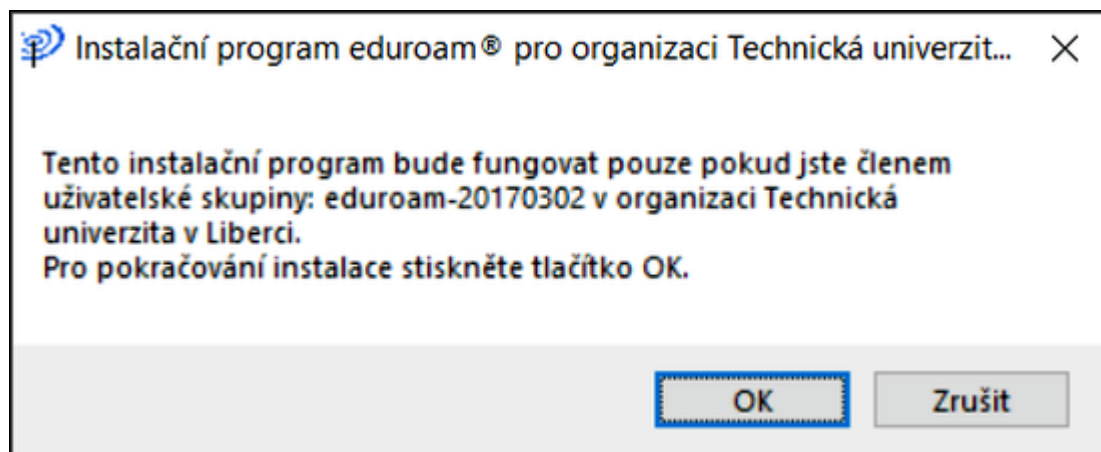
Instalační program eduroam® pro organizaci Technická univerzit... ✕

Tento instalační program bude fungovat pouze pokud jste členem uživatelské skupiny: eduroam-20170302 v organizaci Technická univerzita v Liberci.
Pro pokračování instalace stiskněte tlačítko OK.

OK

Zrušit